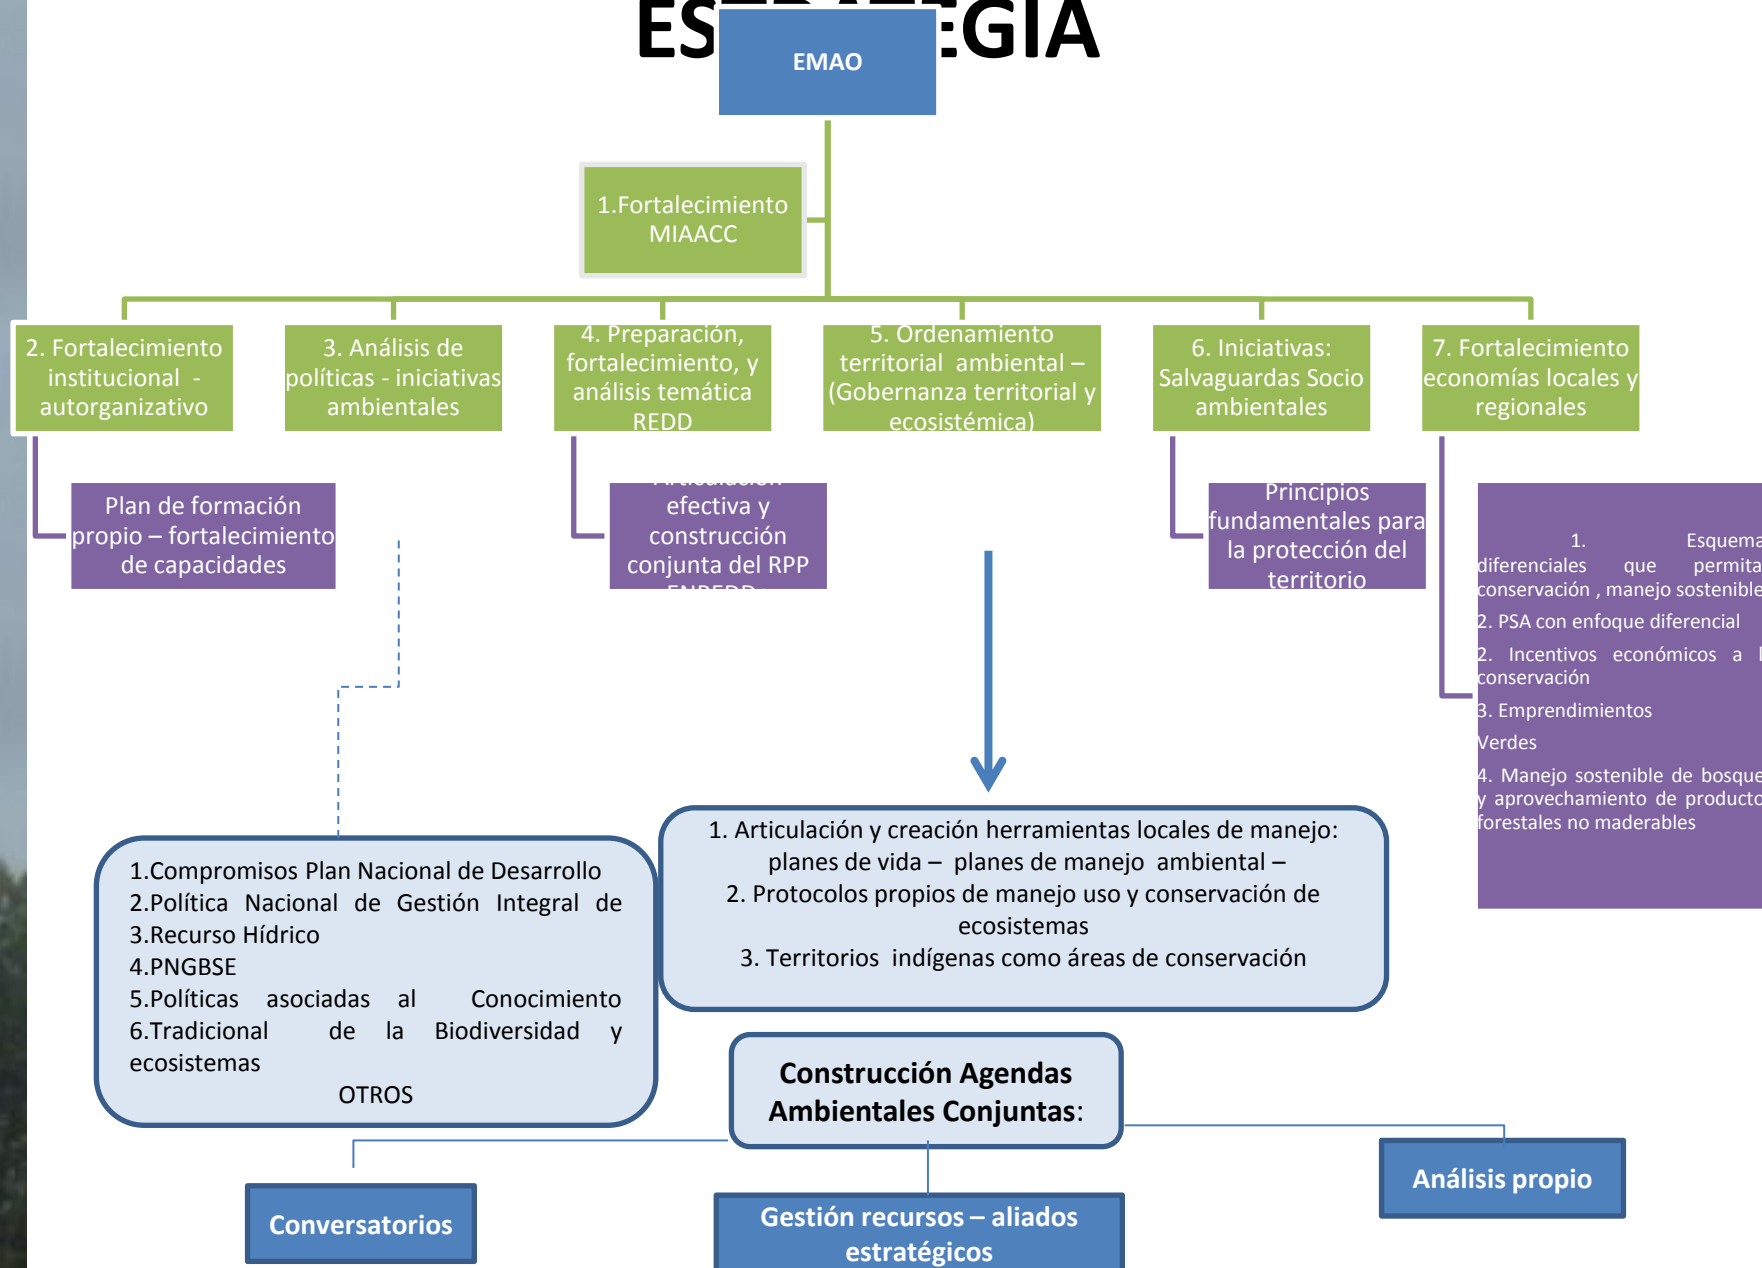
ES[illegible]GIA

EMAO

1.Fortalecimiento MIAACC

2. Fortalecimiento institucional - autorganizativo

3. Análisis de políticas - iniciativas ambientales

4. Preparación, fortalecimiento, y análisis temática REDD

5. Ordenamiento territorial ambiental – (Gobernanza territorial y ecosistémica)

6. Iniciativas: Salvaguardas Socio ambientales

7. Fortalecimiento economías locales y regionales

Plan de formación propio – fortalecimiento de capacidades

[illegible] efectiva y construcción conjunta del RPP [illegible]

Principios fundamentales para la protección del territorio

1. Esquema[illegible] diferenciales que permita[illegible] conservación , manejo sostenible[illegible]
2. PSA con enfoque diferencial
2. Incentivos económicos a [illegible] conservación
3. Emprendimientos Verdes
4. Manejo sostenible de bosque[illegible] y aprovechamiento de producto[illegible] forestales no maderables

1. Articulación y creación herramientas locales de manejo: planes de vida – planes de manejo ambiental –
2. Protocolos propios de manejo uso y conservación de ecosistemas
3. Territorios indígenas como áreas de conservación

1.Compromisos Plan Nacional de Desarrollo
2.Política Nacional de Gestión Integral de
3.Recurso Hídrico
4.PNGBSE
5.Políticas asociadas al Conocimiento
6.Tradicional de la Biodiversidad y ecosistemas
OTROS

Construcción Agendas Ambientales Conjuntas:

Conversatorios

Gestión recursos – aliados estratégicos

Análisis propio